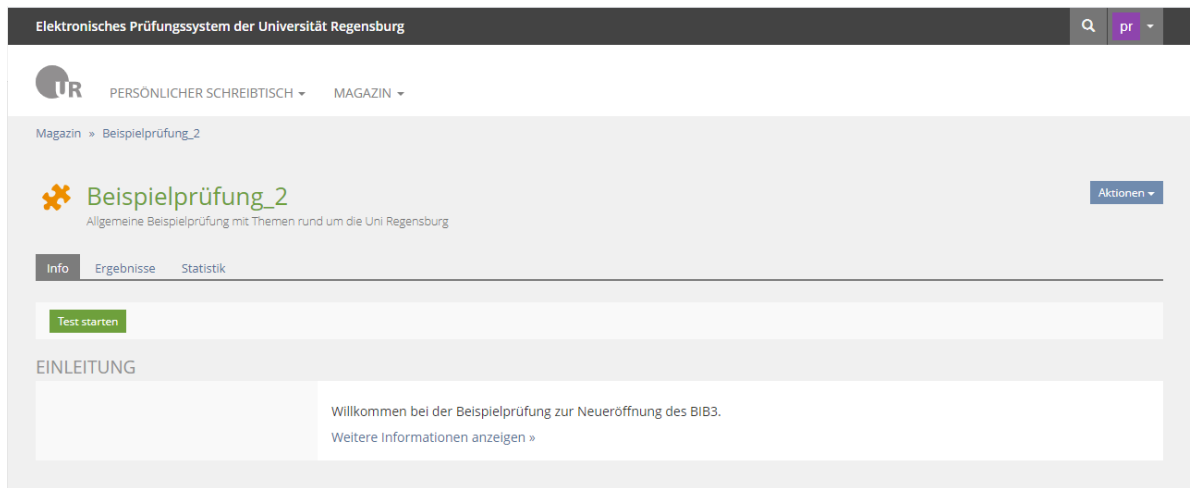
Elektronisches Prüfungssystem der Universität Regensburg

pr

UR

PERSÖNLICHER SCHREIBTISCH

MAGAZIN

Magazin » Beispielprüfung_2

Beispielprüfung_2

Allgemeine Beispielprüfung mit Themen rund um die Uni Regensburg

Aktionen

Info

Ergebnisse

Statistik

Test starten

EINLEITUNG

Willkommen bei der Beispielprüfung zur Neueröffnung des BIB3.

Weitere Informationen anzeigen »